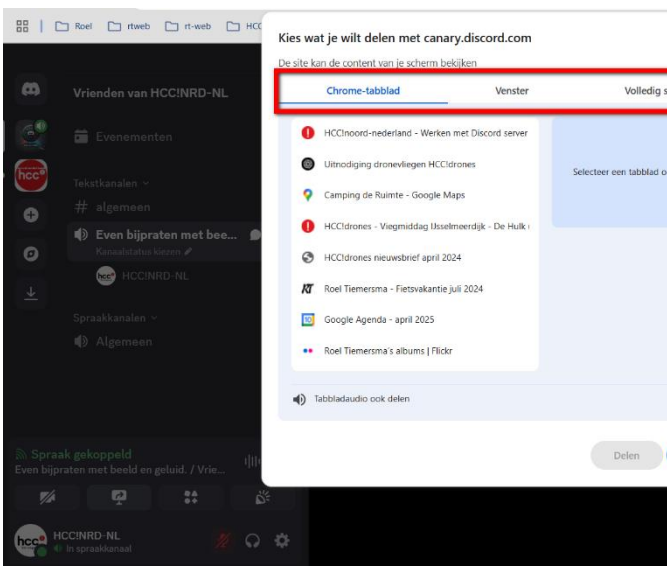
Roel rtweb rt-web HCC

Vrienden van HCC!NRD-NL

Evenementen

Tekstkanalen

# algemeen

Even bijpraten met bee...

Kanaalstatus kiezen

HCC!NRD-NL

Spraakkanalen

Algemeen

Spraak gekoppeld

Even bijpraten met beeld en geluid. / Vrie...

HCC!NRD-NL

In spraakkanaal

Kies wat je wilt delen met canary.discord.com

De site kan de content van je scherm bekijken

Chrome-tabblad | Venster | Volledig s

HCCnoord-nederland - Werken met Discord server

Uitnodiging dronevliegen HCC!drones

Camping de Ruimte - Google Maps

HCC!drones - Vliegmiddag IJsselmeerdijk - De Hulk (

HCC!drones nieuwsbrief april 2024

Roel Tiemersma - Fietsvakantie juli 2024

Google Agenda - april 2025

Roel Tiemersma's albums | Flickr

Selecteer een tabblad o

Tabbladaudio ook delen

Delen